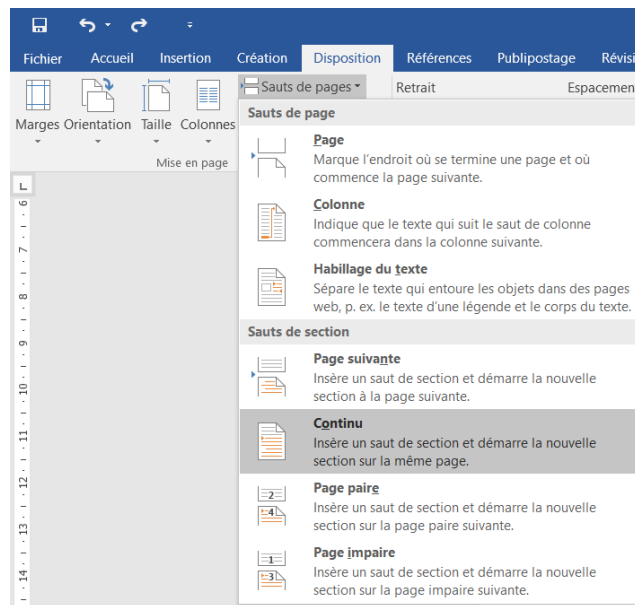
Fichier Accueil Insertion Création Disposition Références Publipostage Révisi

Marges Orientation Taille Colonnes

Mise en page

Sauts de pages

Retrait

Espacemen

Sauts de page

Page
Marque l'endroit où se termine une page et où commence la page suivante.

Colonne
Indique que le texte qui suit le saut de colonne commencera dans la colonne suivante.

Habillage du texte
Sépare le texte qui entoure les objets dans des pages web, p. ex. le texte d'une légende et le corps du texte.

Sauts de section

Page suivante
Insère un saut de section et démarre la nouvelle section à la page suivante.

Continu
Insère un saut de section et démarre la nouvelle section sur la même page.

Page paire
Insère un saut de section et démarre la nouvelle section sur la page paire suivante.

Page impaire
Insère un saut de section et démarre la nouvelle section sur la page impaire suivante.

6 7 8 9 10 11 12 13 14